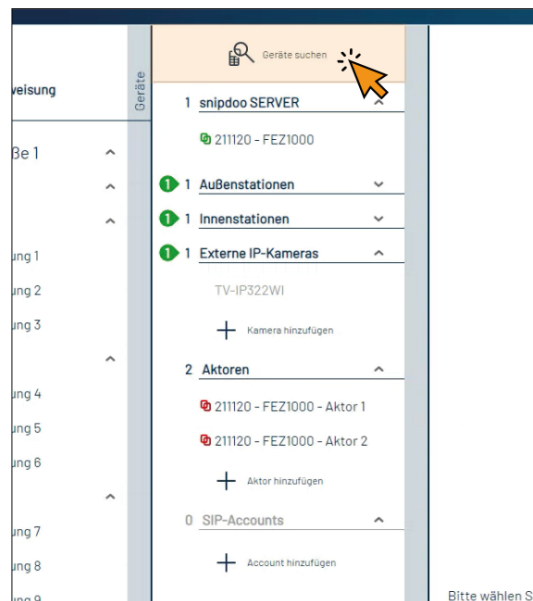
veisung

ße 1

ung 1
ung 2
ung 3

ung 4
ung 5
ung 6

ung 7
ung 8
ung 9

Geräte

Geräte suchen

1 snipdoo SERVER

211120 - FEZ1000

1 1 Außenstationen

1 1 Innenstationen

1 1 Externe IP-Kameras

TV-IP322WI

Kamera hinzufügen

2 Aktoren

211120 - FEZ1000 - Aktor 1

211120 - FEZ1000 - Aktor 2

Aktor hinzufügen

0 SIP-Accounts

Account hinzufügen

Bitte wählen S